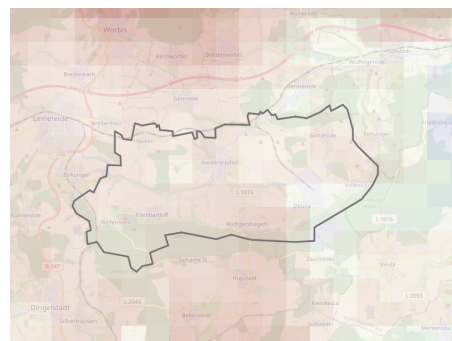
Worbis
Kirchworbis
Breitenworbis
Breitenbach
Gernrode
Leinefelde
Birkungen
Niederorschel
Kallmerode
Kleinbartloff
Reifenstein
Hüpstedt
Dingelstädt
Silberhausen
Beberstedt
Zaunröden
Keula
Kleinkeula
Gerterode
Deuna
L 1015
L 1016
L 2042
L 2093
B 247
Hausen
Holungen
Wülfingerode
Bleicherode
Menteroda
Schacht
Rüdigershagen
Vollenborn
Friedrichsrode